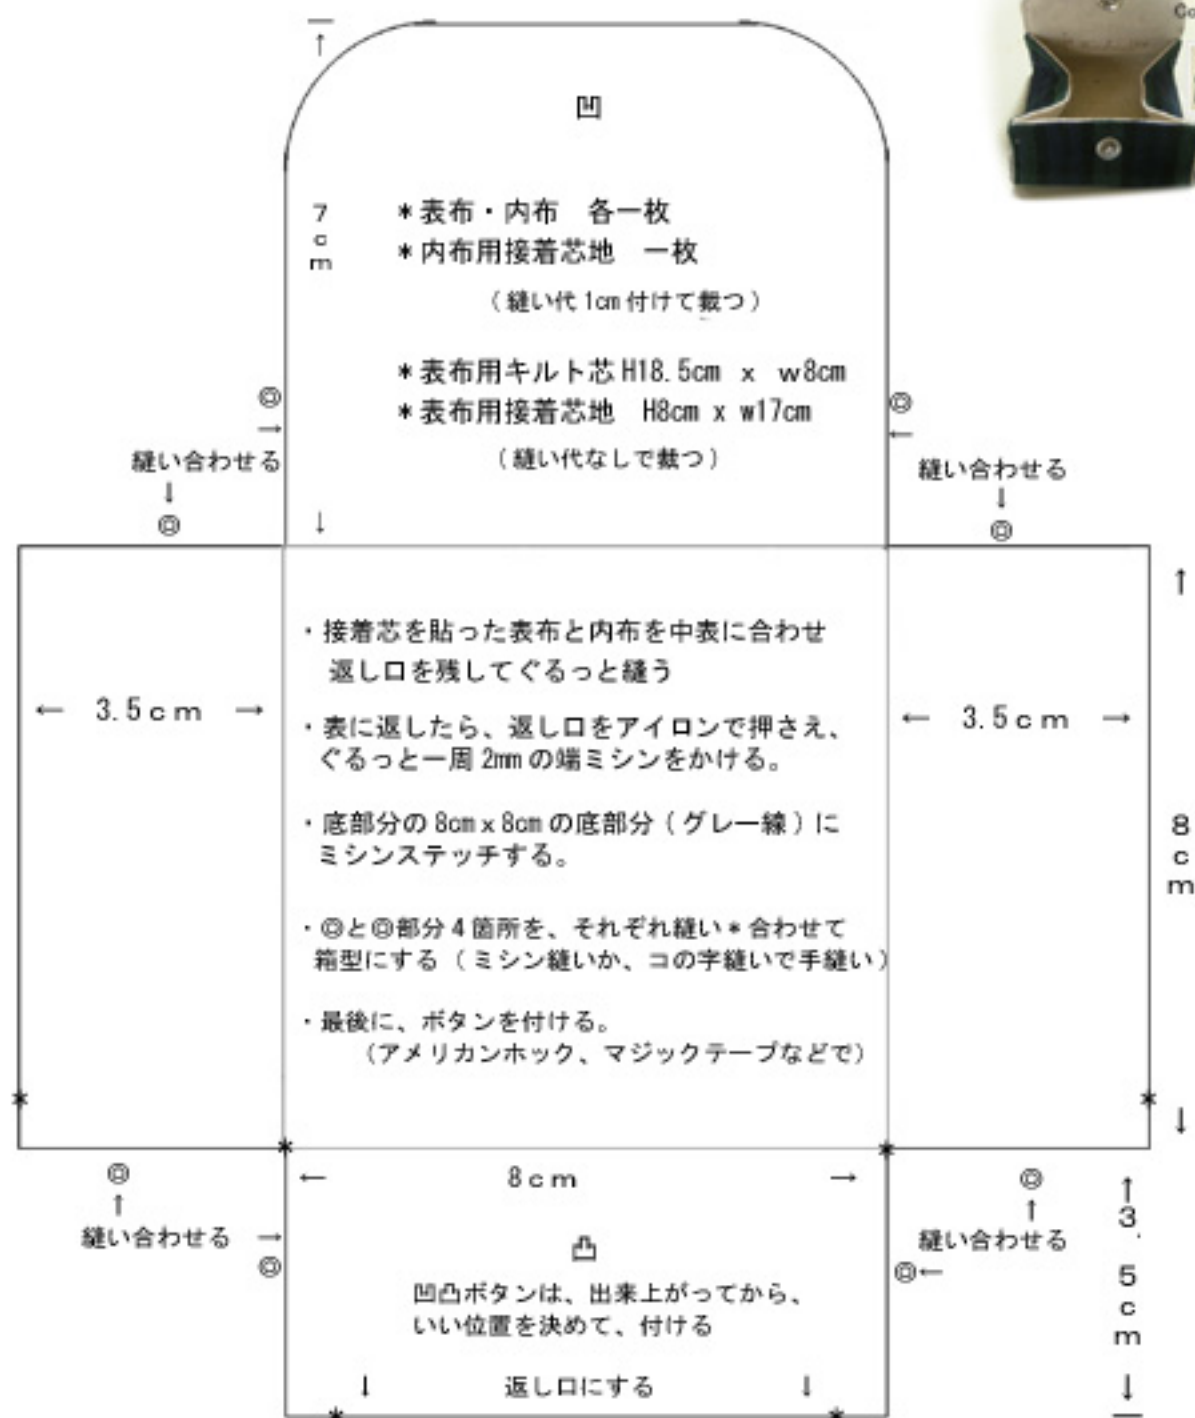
Co

凹

7 cm

＊表布・内布　各一枚
＊内布用接着芯地　一枚
（縫い代1cm付けて裁つ）

＊表布用キルト芯 H18.5cm x w8cm
＊表布用接着芯地　H8cm x w17cm
（縫い代なしで裁つ）

◎ → 縫い合わせる ↓ ◎

◎ ← 縫い合わせる ↓ ◎

← 3.5cm →

・接着芯を貼った表布と内布を中表に合わせ
返し口を残してぐるっと縫う

・表に返したら、返し口をアイロンで押さえ、
ぐるっと一周2mmの端ミシンをかける。

・底部分の8cm x 8cmの底部分（グレー線）に
ミシンステッチする。

・◎と◎部分4箇所を、それぞれ縫い＊合わせて
箱型にする（ミシン縫いか、コの字縫いで手縫い）

・最後に、ボタンを付ける。
（アメリカンホック、マジックテープなどで）

← 3.5cm →

8 cm

◎ ↑ 縫い合わせる → ◎

← 8cm →

凸

凹凸ボタンは、出来上がってから、
いい位置を決めて、付ける

返し口にする

◎ ↑ 縫い合わせる ◎←

3.5cm